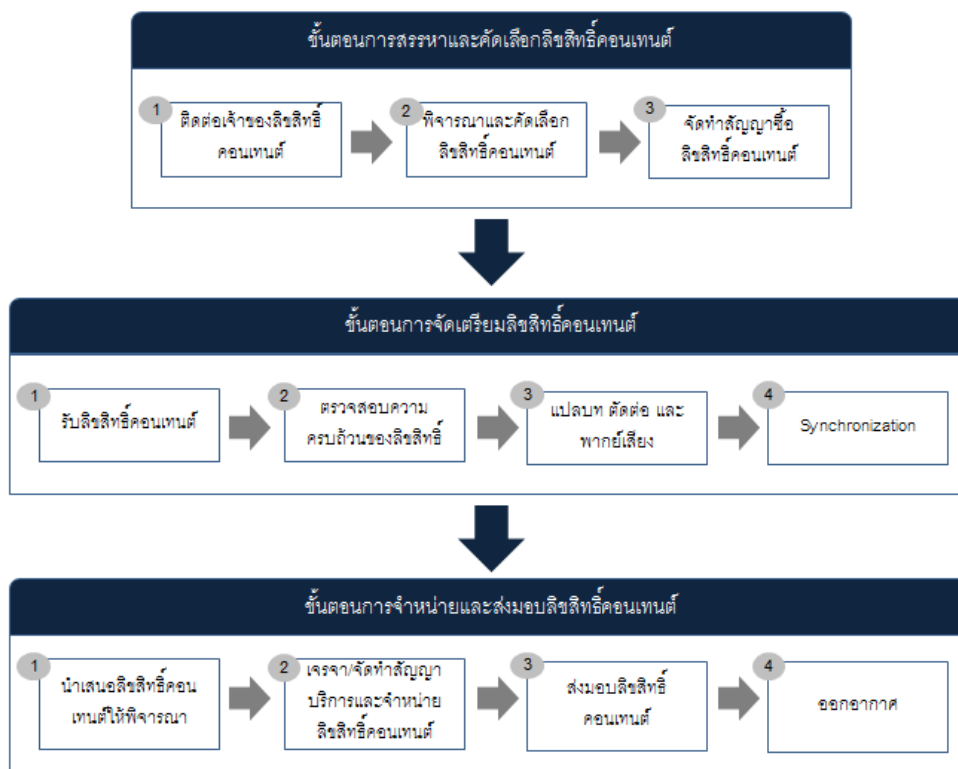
ขั้นตอนการสรรหาและคัดเลือกลิขสิทธิ์คอนเทนต์

1 ติดต่อเจ้าของลิขสิทธิ์คอนเทนต์

2 พิจารณาและคัดเลือกลิขสิทธิ์คอนเทนต์

3 จัดทำสัญญาซื้อลิขสิทธิ์คอนเทนต์

ขั้นตอนการจัดเตรียมลิขสิทธิ์คอนเทนต์

1 รับลิขสิทธิ์คอนเทนต์

2 ตรวจสอบความครบถ้วนของลิขสิทธิ์

3 แปลบท ตัดต่อ และพากย์เสียง

4 Synchronization

ขั้นตอนการจำหน่ายและส่งมอบลิขสิทธิ์คอนเทนต์

1 นำเสนอลิขสิทธิ์คอนเทนต์ให้พิจารณา

2 เจรจา/จัดทำสัญญาบริการและจำหน่ายลิขสิทธิ์คอนเทนต์

3 ส่งมอบลิขสิทธิ์คอนเทนต์

4 ออกอากาศ